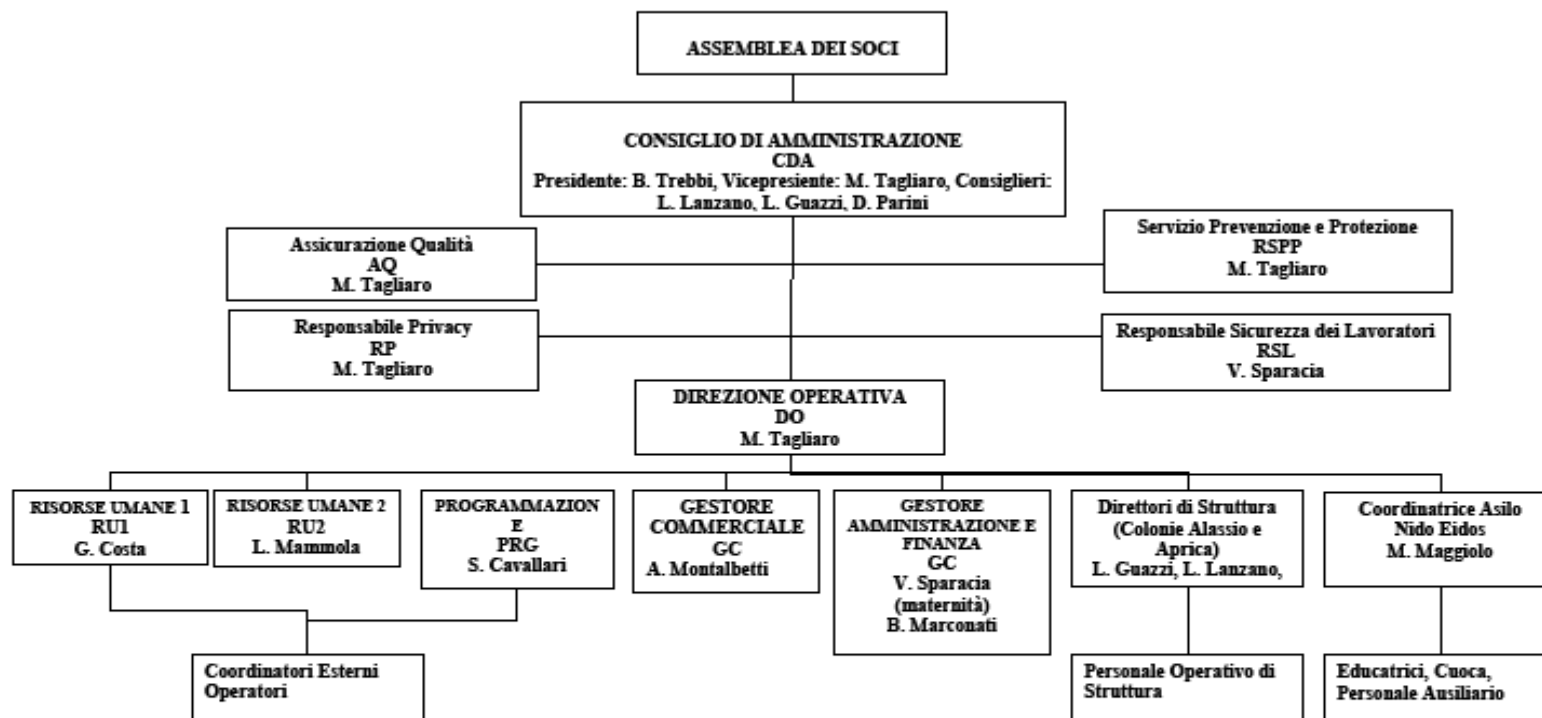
ASSEMBLEA DEI SOCI

CONSIGLIO DI AMMINISTRAZIONE
CDA
Presidente: B. Trebbi, Vicepresiente: M. Tagliaro, Consiglieri: L. Lanzano, L. Guazzi, D. Parini

Assicurazione Qualità
AQ
M. Tagliaro

Servizio Prevenzione e Protezione
RSPP
M. Tagliaro

Responsabile Privacy
RP
M. Tagliaro

Responsabile Sicurezza dei Lavoratori
RSL
V. Sparacia

DIREZIONE OPERATIVA
DO
M. Tagliaro

RISORSE UMANE 1
RU1
G. Costa

RISORSE UMANE 2
RU2
L. Mammola

PROGRAMMAZIONE
PRG
S. Cavallari

GESTORE COMMERCIALE
GC
A. Montalbetti

GESTORE AMMINISTRAZIONE E FINANZA
GC
V. Sparacia (maternità)
B. Marconati

Direttori di Struttura (Colonie Alassio e Aprica)
L. Guazzi, L. Lanzano,

Coordinatrice Asilo Nido Eidos
M. Maggiolo

Coordinatori Esterni Operatori

Personale Operativo di Struttura

Educatrici, Cuoca, Personale Ausiliario